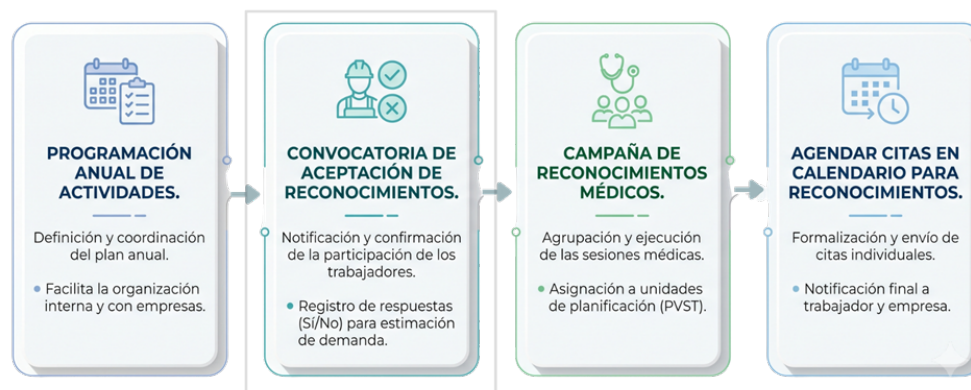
PROGRAMACIÓN ANUAL DE ACTIVIDADES.

Definición y coordinación del plan anual.

• Facilita la organización interna y con empresas.

CONVOCATORIA DE ACEPTACIÓN DE RECONOCIMIENTOS.

Notificación y confirmación de la participación de los trabajadores.

• Registro de respuestas (Sí/No) para estimación de demanda.

CAMPAÑA DE RECONOCIMIENTOS MÉDICOS.

Agrupación y ejecución de las sesiones médicas.

• Asignación a unidades de planificación (PVST).

AGENDAR CITAS EN CALENDARIO PARA RECONOCIMIENTOS.

Formalización y envío de citas individuales.

• Notificación final a trabajador y empresa.